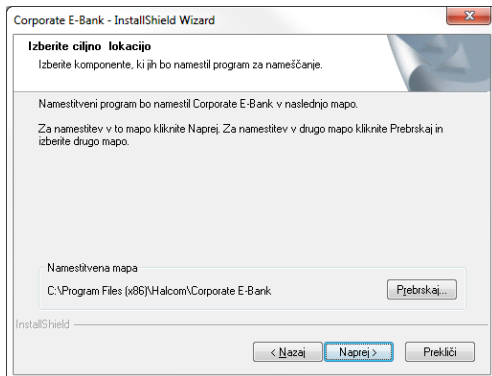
Corporate E-Bank - InstallShield Wizard

Izberite ciljno lokacijo

Izberite komponente, ki jih bo namestil program za nameščanje.

Namestitveni program bo namestil Corporate E-Bank v naslednjo mapo.

Za namestitev v to mapo kliknite Naprej. Za namestitev v drugo mapo kliknite Prebrskaj in izberite drugo mapo.

Namestitvena mapa

C:\Program Files (x86)\Halcom\Corporate E-Bank

Prebrskaj...

InstallShield

< Nazaj

Naprej >

Prekliči